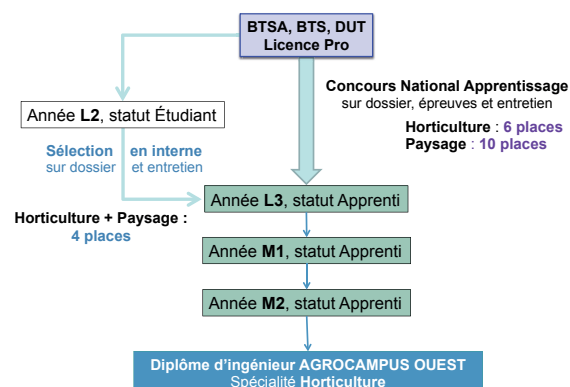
BTSA, BTS, DUT
Licence Pro

Année L2, statut Étudiant

Concours National Apprentissage
sur dossier, épreuves et entretien

Horticulture : 6 places
Paysage : 10 places

Sélection sur dossier

en interne et entretien

Année L3, statut Apprenti

Horticulture + Paysage :
4 places

Année M1, statut Apprenti

Année M2, statut Apprenti

Diplôme d'ingénieur AGROCAMPUS OUEST
Spécialité Horticulture